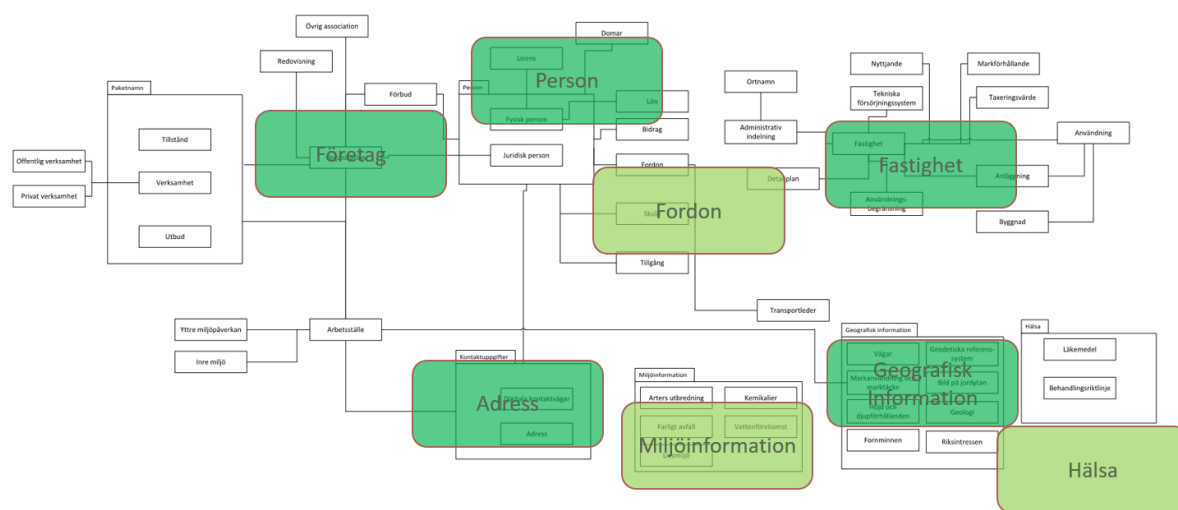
Övrig association

Redovisning

Paketnamn

Tillstånd

Verksamhet

Utbud

Offentlig verksamhet

Privat verksamhet

Företag

Förbud

Person

Domar

Licens

Person

Fysisk person

Lön

Bidrag

Juridisk person

Fordon

Fordon

Skuld

Tillgång

Transportleder

Ortnamn

Administrativ indelning

Detaljplan

Nyttjande

Tekniska försörjningssystem

Markförhållande

Taxeringsvärde

Fastighet

Fastighet

Anläggning

Användning

Användningsbegränsning

Byggnad

Yttre miljöpåverkan

Inre miljö

Arbetsställe

Kontaktuppgifter

Digitala kontaktvägar

Adress

Adress

Miljöinformation

Arters utbredning

Kemikalier

Farligt avfall

Vattenförekomst

Miljöinformation

Geografisk information

Vägar

Geodetiska referenssystem

Markanvändning och marktäcke

Bild på jordytan

Höjd och djupförhållanden

Geologi

Geografisk Information

Fornminnen

Riksintressen

Hälsa

Läkemedel

Behandlingsriktlinje

Hälsa